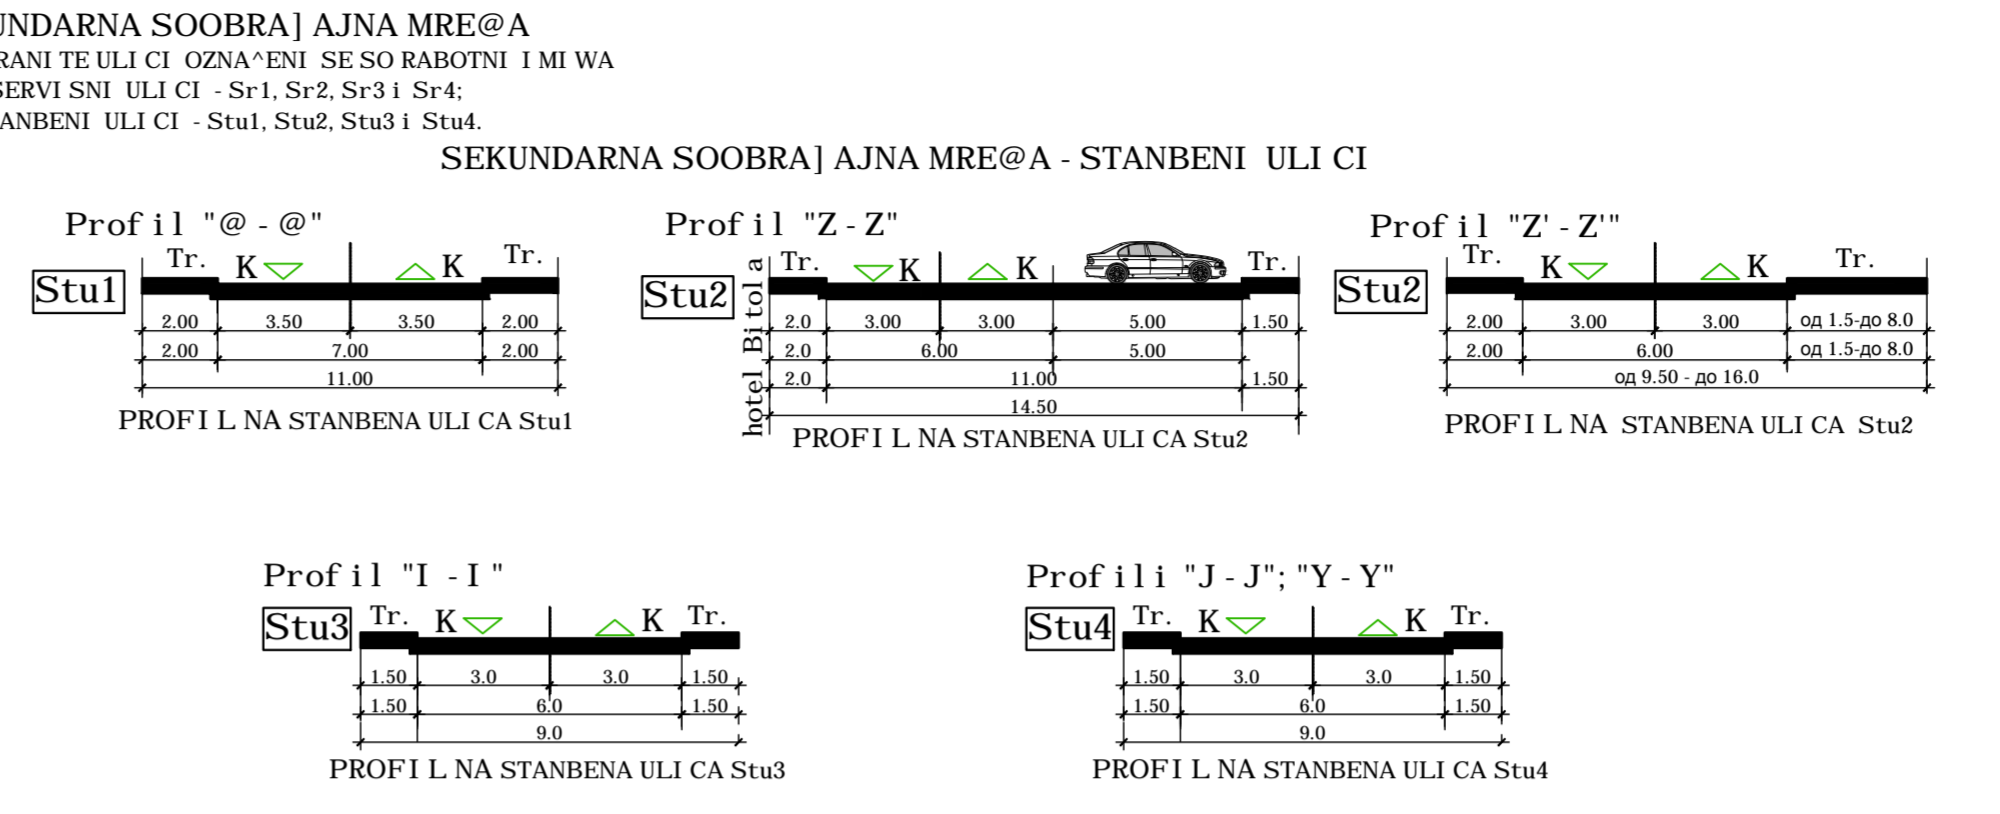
NDARNA SOOBRA] AJNA MRE@A
RANI TE ULI CI OZNA^ENI SE SO RABOTNI I MI WA
SERVI SNI ULI CI - Sr1, Sr2, Sr3 i Sr4;
ANBENI ULI CI - Stu1, Stu2, Stu3 i Stu4.

SEKUNDARNA SOOBRA] AJNA MRE@A - STANBENI ULI CI

Prof il "@ - @"
Stu1
Tr. K K Tr.
2.00 3.50 3.50 2.00
2.00 7.00 2.00
11.00
PROFI L NA STANBENA ULI CA Stu1

Prof il "Z - Z"
Stu2
hotel Bi tol a
Tr. K K Tr.
2.0 3.00 3.00 5.00 1.50
2.0 6.00 5.00
2.0 11.00 1.50
14.50
PROFI L NA STANBENA ULI CA Stu2

Prof il "Z' - Z'"
Stu2
Tr. K K Tr.
2.00 3.00 3.00 од 1.5-до 8.0
2.00 6.00 од 1.5-до 8.0
од 9.50 - до 16.0
PROFI L NA STANBENA ULI CA Stu2

Prof il "I - I"
Stu3
Tr. K K Tr.
1.50 3.0 3.0 1.50
1.50 6.0 1.50
9.0
PROFI L NA STANBENA ULI CA Stu3

Profili "J - J"; "Y - Y"
Stu4
Tr. K K Tr.
1.50 3.0 3.0 1.50
1.50 6.0 1.50
9.0
PROFI L NA STANBENA ULI CA Stu4